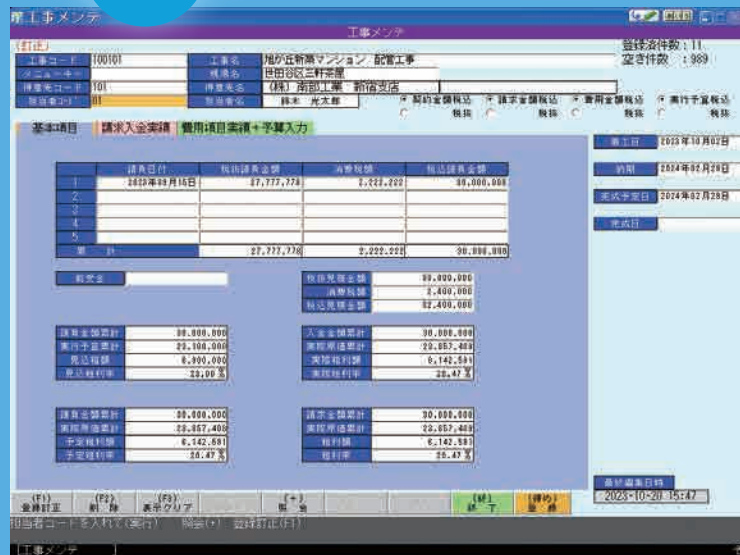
工事メンテ

工事メンテ

(訂正)

登録済件数：11
空き件数 ：989

工事コード 100101
工事名 旭が丘新築マンション 配管工事
ユーザーキー
現場名 世田谷区三軒茶屋
得意先コード 101
得意先名 (株)南部工業 新宿支店
担当者コード 01
担当者名 鈴木 光太郎

契約金額税込 請求金額税込 費用金額税込 実行予算税込
税抜 税抜 税抜 税抜

基本項目 請求入金実績 費用項目実績＋予算入力

着工日 2023年10月02日
納期 2024年02月29日
完成予定日 2024年02月29日
完成日

| | 請負日付 | 税抜請負金額 | 消費税額 | 税込請負金額 |
|---|---|---|---|---|
| 1 | 2023年09月15日 | 27,777,778 | 2,222,222 | 30,000,000 |
| 2 | | | | |
| 3 | | | | |
| 4 | | | | |
| 5 | | | | |
| 累計 | | 27,777,778 | 2,222,222 | 30,000,000 |

前受金

税抜見積金額 30,000,000
消費税額 2,400,000
税込見積金額 32,400,000

請負金額累計 30,000,000
実行予算累計 23,100,000
見込粗利額 6,900,000
見込粗利率 23.00 %

入金金額累計 30,000,000
実際原価累計 23,857,409
実際粗利額 6,142,591
実際粗利率 20.47 %

請負金額累計 30,000,000
実際原価累計 23,857,409
予定粗利額 6,142,591
予定粗利率 20.47 %

請求金額累計 30,000,000
実際原価累計 23,857,409
粗利額 6,142,591
粗利率 20.47 %

最終編集日時
2023-10-20 15:47

(F1) 登録訂正
(F2) 削除
(F3) 表示クリア
(+) 照会
(終) 終了
(締め) 登録

担当者コードを入れて(実行) 照会(+) 登録訂正(F1)

工事メンテ